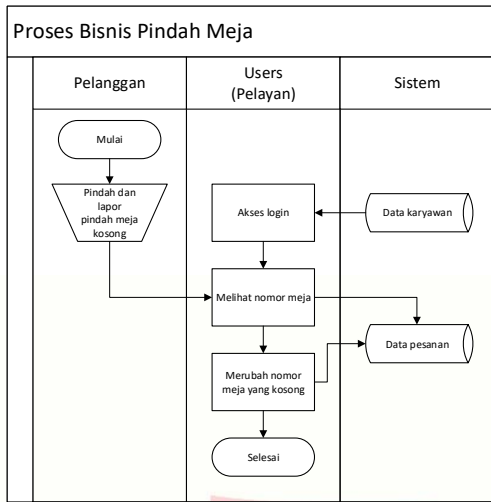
Proses Bisnis Pindah Meja

Pelanggan

Users (Pelayan)

Sistem

Mulai

Pindah dan lapor pindah meja kosong

Akses login

Data karyawan

Melihat nomor meja

Data pesanan

Merubah nomor meja yang kosong

Selesai